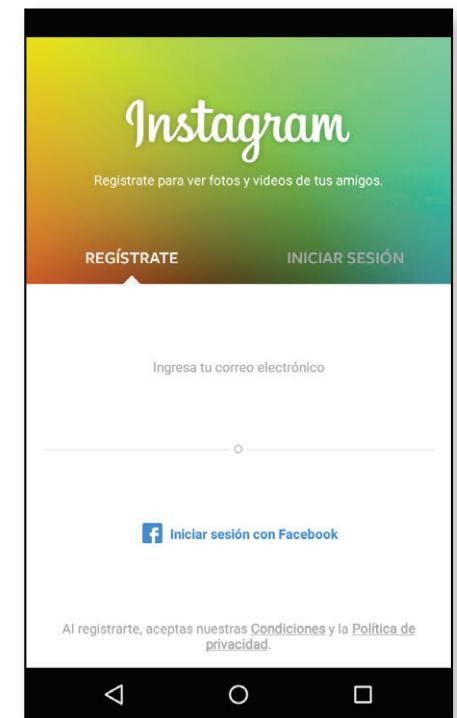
Instagram

Regístrate para ver fotos y videos de tus amigos.

REGÍSTRATE

INICIAR SESIÓN

Ingresa tu correo electrónico

O

Iniciar sesión con Facebook

Al registrarte, aceptas nuestras Condiciones y la Política de privacidad.